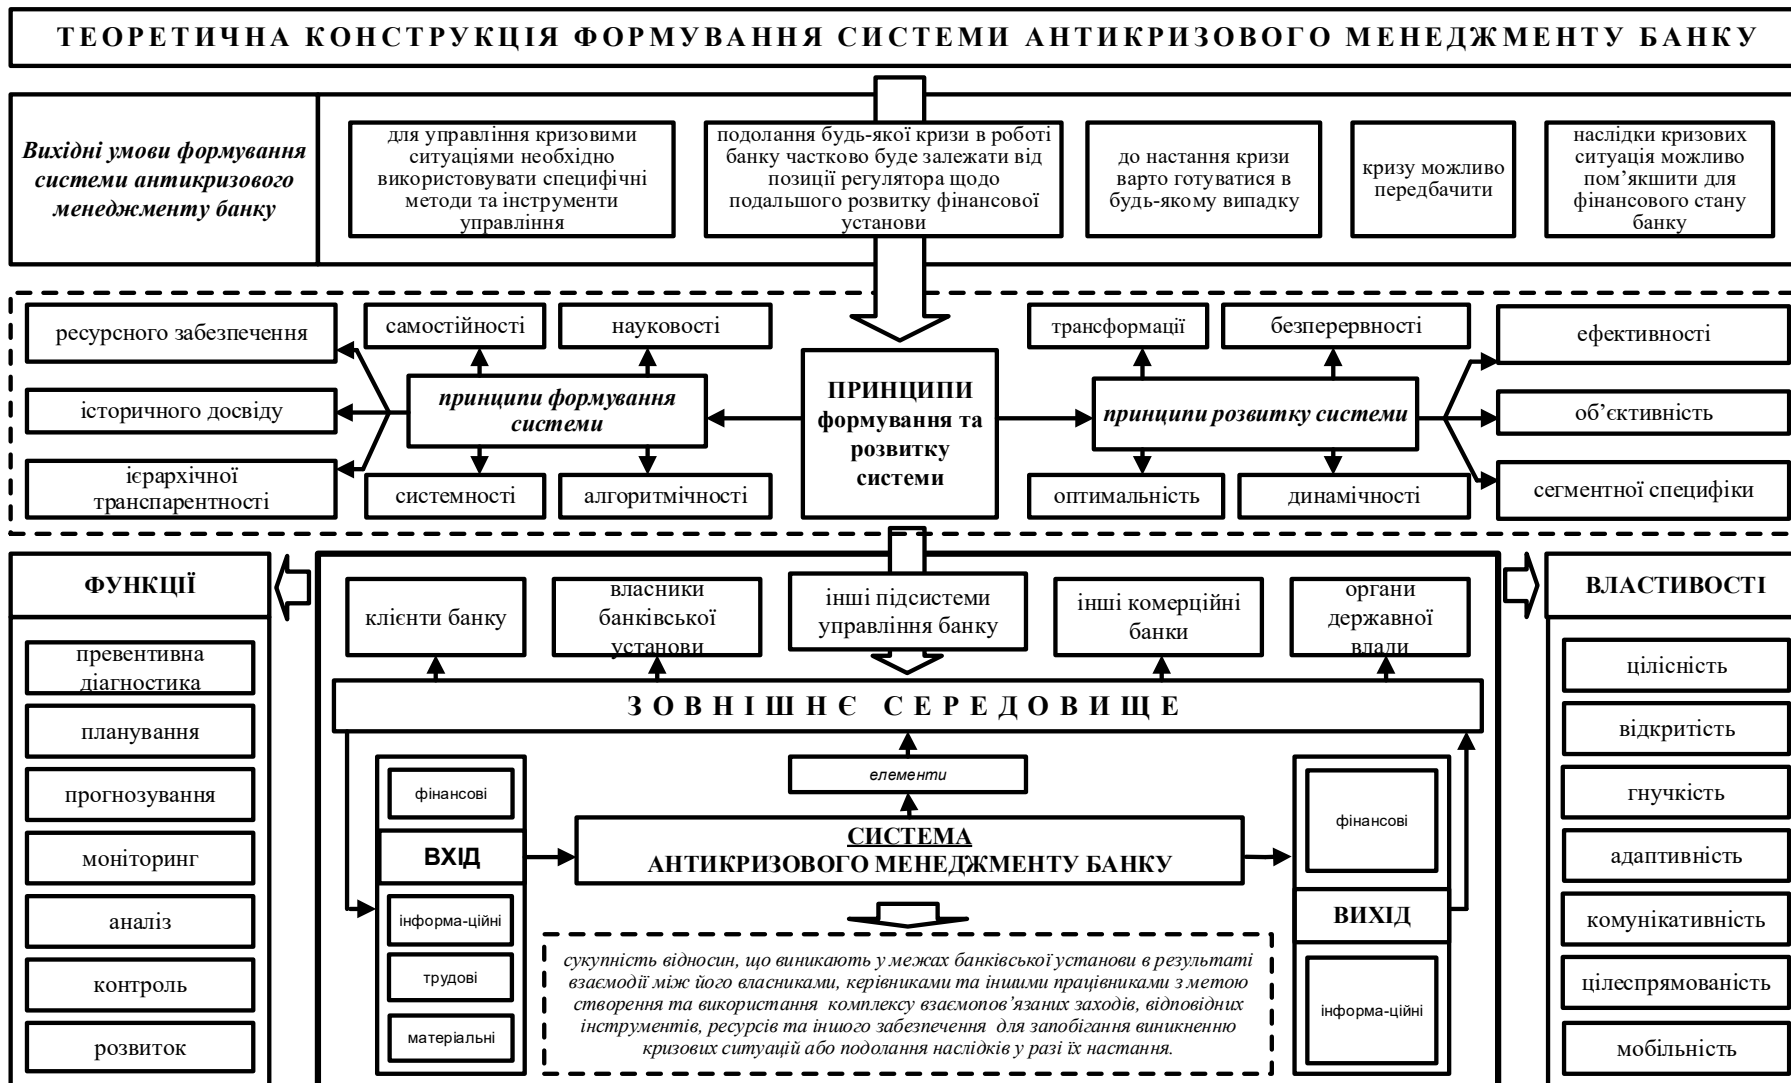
ТЕОРЕТИЧНА КОНСТРУКЦІЯ ФОРМУВАННЯ СИСТЕМИ АНТИКРИЗОВОГО МЕНЕДЖМЕНТУ БАНКУ

Вихідні умови формування системи антикризового менеджменту банку

для управління кризовими ситуаціями необхідно використовувати специфічні методи та інструменти управління

подолання будь-якої кризи в роботі банку частково буде залежати від позиції регулятора щодо подальшого розвитку фінансової установи

до настання кризи варто готуватися в будь-якому випадку

кризу можливо передбачити

наслідки кризових ситуація можливо пом'якшити для фінансового стану банку

ресурсного забезпечення

історичного досвіду

ієрархічної транспарентності

самостійності

науковості

принципи формування системи

системності

алгоритмічності

ПРИНЦИПИ формування та розвитку системи

трансформації

безперервності

принципи розвитку системи

оптимальність

динамічності

ефективності

об'єктивність

сегментної специфіки

ФУНКЦІЇ

превентивна діагностика

планування

прогнозування

моніторинг

аналіз

контроль

розвиток

клієнти банку

власники банківської установи

інші підсистеми управління банку

інші комерційні банки

органи державної влади

ЗОВНІШНЄ СЕРЕДОВИЩЕ

елементи

фінансові

ВХІД

інформа-ційні

трудові

матеріальні

СИСТЕМА АНТИКРИЗОВОГО МЕНЕДЖМЕНТУ БАНКУ

сукупність відносин, що виникають у межах банківської установи в результаті взаємодії між його власниками, керівниками та іншими працівниками з метою створення та використання комплексу взаємопов'язаних заходів, відповідних інструментів, ресурсів та іншого забезпечення для запобігання виникненню кризових ситуацій або подолання наслідків у разі їх настання.

фінансові

ВИХІД

інформа-ційні

ВЛАСТИВОСТІ

цілісність

відкритість

гнучкість

адаптивність

комунікативність

цілеспрямованість

мобільність